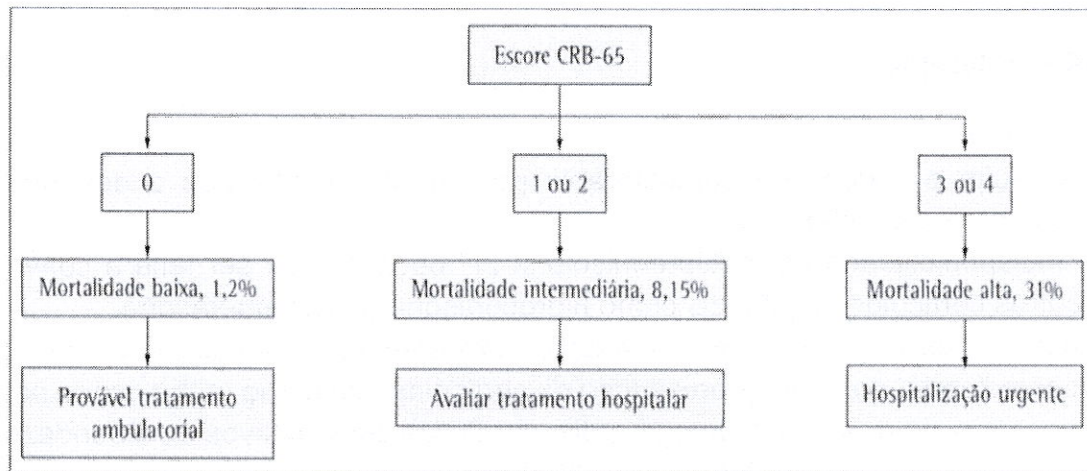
Escore CRB-65

0

1 ou 2

3 ou 4

Mortalidade baixa, 1,2%

Mortalidade intermediária, 8,15%

Mortalidade alta, 31%

Provável tratamento ambulatorial

Avaliar tratamento hospitalar

Hospitalização urgente